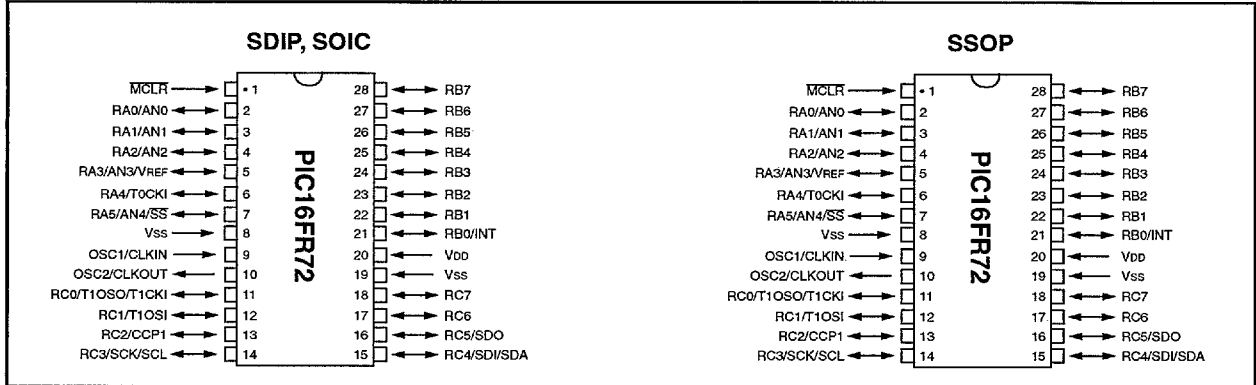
SDIP, SOIC

$\overline{MCLR}$ • 1
RA0/AN0 2
RA1/AN1 3
RA2/AN2 4
RA3/AN3/VREF 5
RA4/T0CKI 6
RA5/AN4/$\overline{SS}$ 7
VSS 8
OSC1/CLKIN 9
OSC2/CLKOUT 10
RC0/T1OSO/T1CKI 11
RC1/T1OSI 12
RC2/CCP1 13
RC3/SCK/SCL 14

PIC16FR72

28 RB7
27 RB6
26 RB5
25 RB4
24 RB3
23 RB2
22 RB1
21 RB0/INT
20 VDD
19 VSS
18 RC7
17 RC6
16 RC5/SDO
15 RC4/SDI/SDA

SSOP

$\overline{MCLR}$ • 1
RA0/AN0 2
RA1/AN1 3
RA2/AN2 4
RA3/AN3/VREF 5
RA4/T0CKI 6
RA5/AN4/$\overline{SS}$ 7
VSS 8
OSC1/CLKIN 9
OSC2/CLKOUT 10
RC0/T1OSO/T1CKI 11
RC1/T1OSI 12
RC2/CCP1 13
RC3/SCK/SCL 14

PIC16FR72

28 RB7
27 RB6
26 RB5
25 RB4
24 RB3
23 RB2
22 RB1
21 RB0/INT
20 VDD
19 VSS
18 RC7
17 RC6
16 RC5/SDO
15 RC4/SDI/SDA